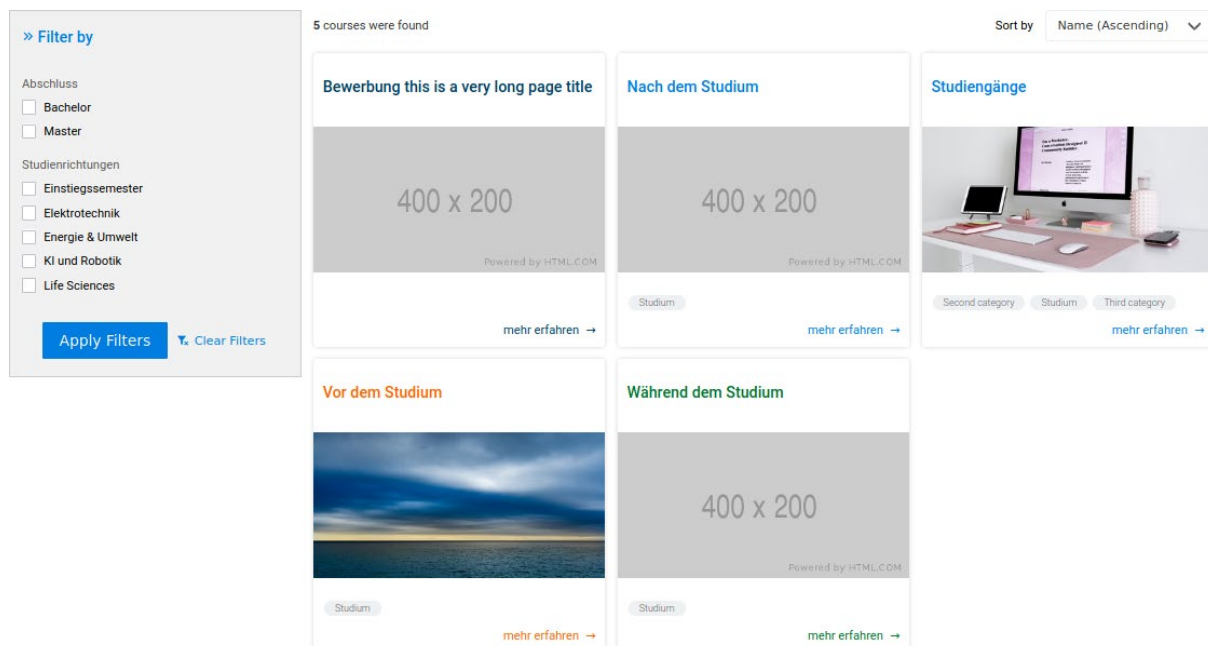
» Filter by

Abschluss

Bachelor

Master

Studienrichtungen

Einstiegssemester

Elektrotechnik

Energie & Umwelt

KI und Robotik

Life Sciences

Apply Filters

Clear Filters

5 courses were found

Sort by Name (Ascending)

Bewerbung this is a very long page title

400 x 200

Powered by HTML.COM

mehr erfahren →

Nach dem Studium

400 x 200

Powered by HTML.COM

Studium

mehr erfahren →

Studiengänge

Second category Studium Third category

mehr erfahren →

Vor dem Studium

Studium

mehr erfahren →

Während dem Studium

400 x 200

Powered by HTML.COM

Studium

mehr erfahren →